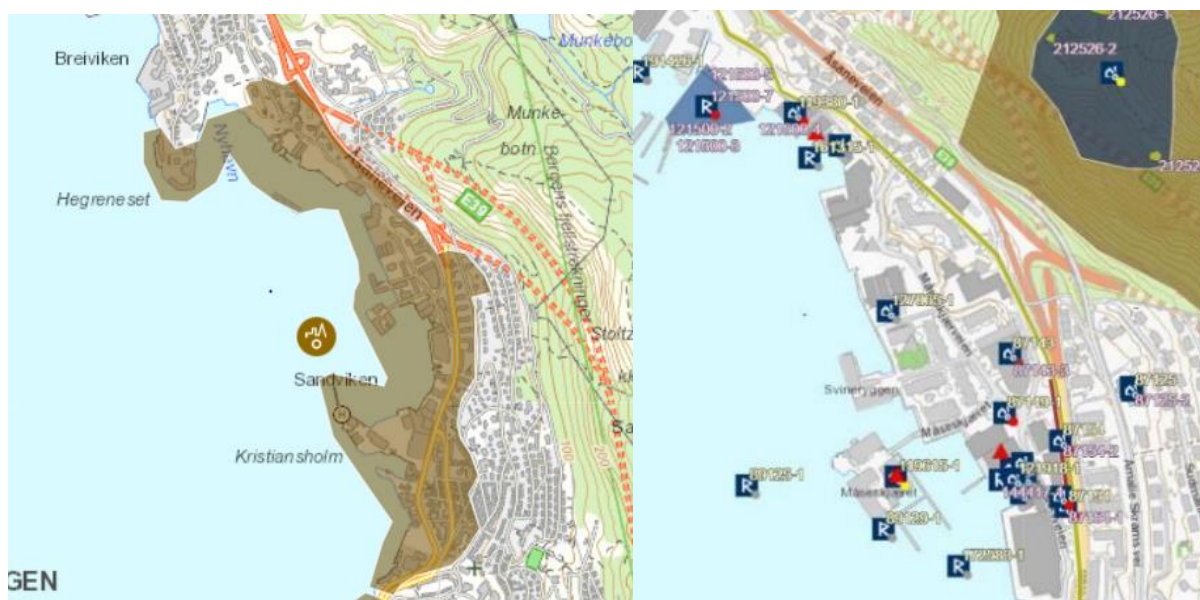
Breiviken

Munkebo

Nyhavn

Munke-
botn

Bergens fellesforbindelser

Hegreneset

Åsaneveien

E39

Stoltz

Sandviken

Kristiansholm

100

200

GEN

212526-1

212526-2

21252

Åsaneveien

121500-7

121500-2

121500-3

121500-8

E39

127633-1

87143

87143-3

Svineryggen

87149-1

87125

87125-2

87124

87124-2

121918-1

Måseskjæret

89125-1

199613-1

Måseskjæret

89129-1

72280-1

Amalie Skrams vei